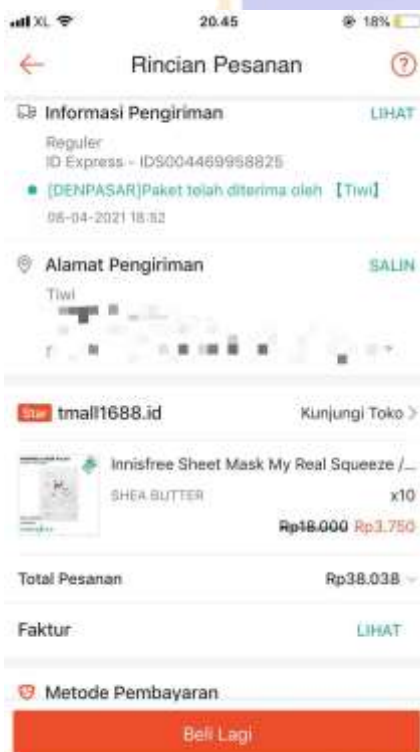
XL 20.45 18%

Rincian Pesanan

Informasi Pengiriman
LIHAT
Reguler
ID Express - IDS004469958825
[DENPASAR]Paket telah diterima oleh 【Tiwi】
06-04-2021 18:52

Alamat Pengiriman
SALIN
Tiwi
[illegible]
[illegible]

Star tmall1688.id
Kunjungi Toko >

Innisfree Sheet Mask My Real Squeeze /...
SHEA BUTTER
x10
Rp18.000 Rp3.750

Total Pesanan
Rp38.038

Faktur
LIHAT

Metode Pembayaran

Beli Lagi